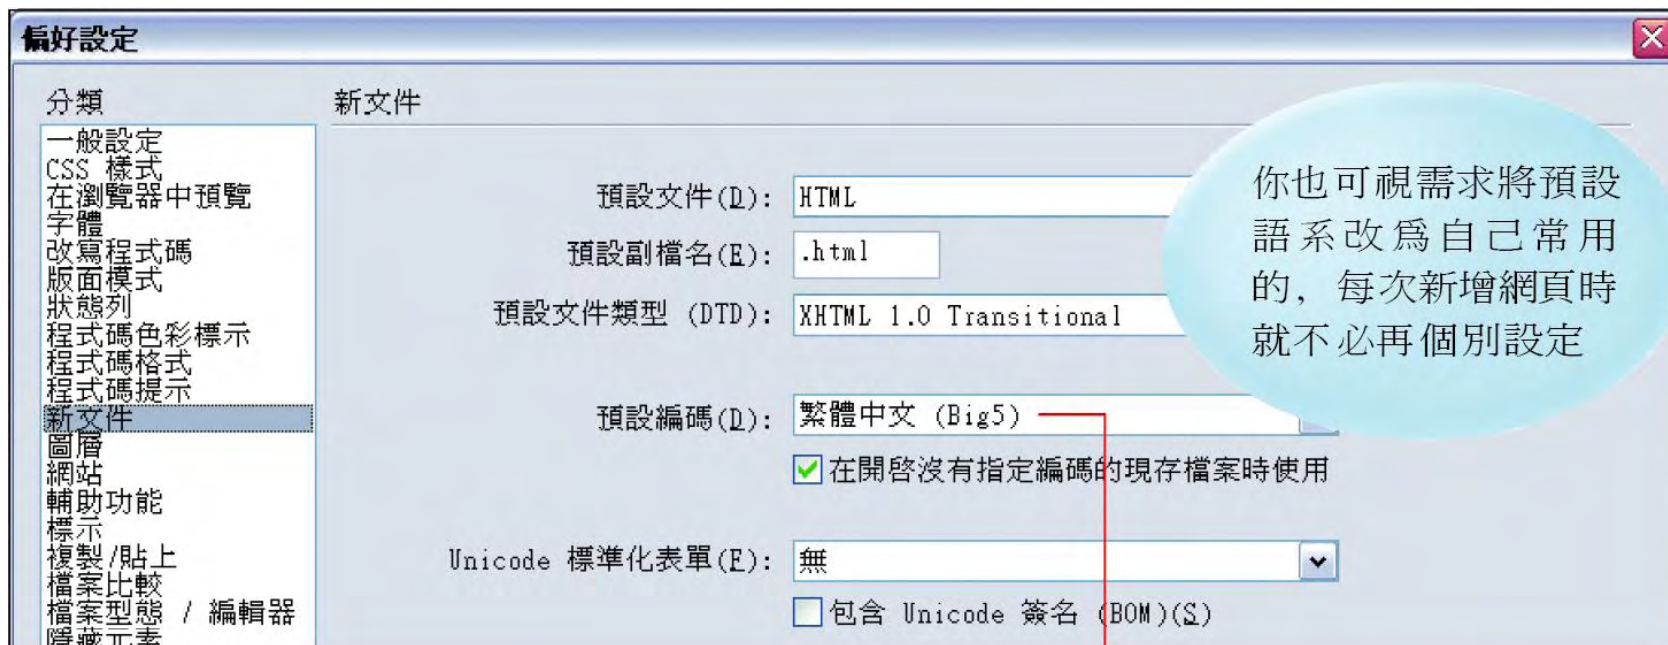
偏好設定

分類

一般設定
CSS 樣式
在瀏覽器中預覽
字體
改寫程式碼
版面模式
狀態列
程式碼色彩標示
程式碼格式
程式碼提示
新文件
圖層
網站
輔助功能
標示
複製/貼上
檔案比較
檔案型態 / 編輯器
隱藏元素

新文件

預設文件(D): HTML
預設副檔名(E): .html
預設文件類型 (DTD): XHTML 1.0 Transitional
預設編碼(D): 繁體中文 (Big5)
在開啟沒有指定編碼的現存檔案時使用
Unicode 標準化表單(F): 無
包含 Unicode 簽名 (BOM)(S)

你也可視需求將預設語系改為自己常用的，每次新增網頁時就不必再個別設定